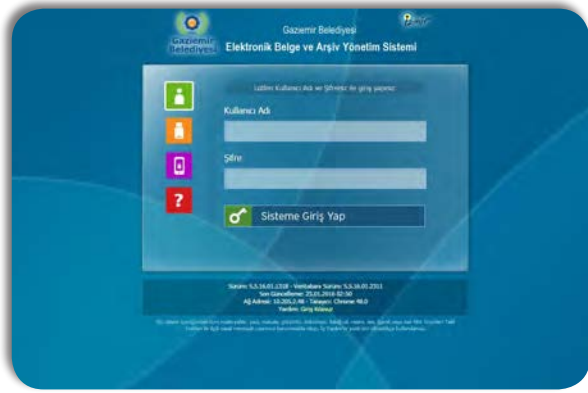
Gaziemir Belediyesi

Gaziemir Belediyesi
Elektronik Belge ve Arşiv Yönetim Sistemi

Lütfen Kullanıcı Adı ve Şifrenizi ile giriş yapınız

Kullanıcı Adı

Şifre

?

Sisteme Giriş Yap

Sürüm: 5.5.16.01.2318 - Veritabanı Sürümü: 5.5.16.01.2311
Son Güncelleme: 25.01.2016 02:50
Ağ Adresi: 10.205.2.98 - Tarayıcı: Chrome 48.0
Yardım: Giriş Kılavuz

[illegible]